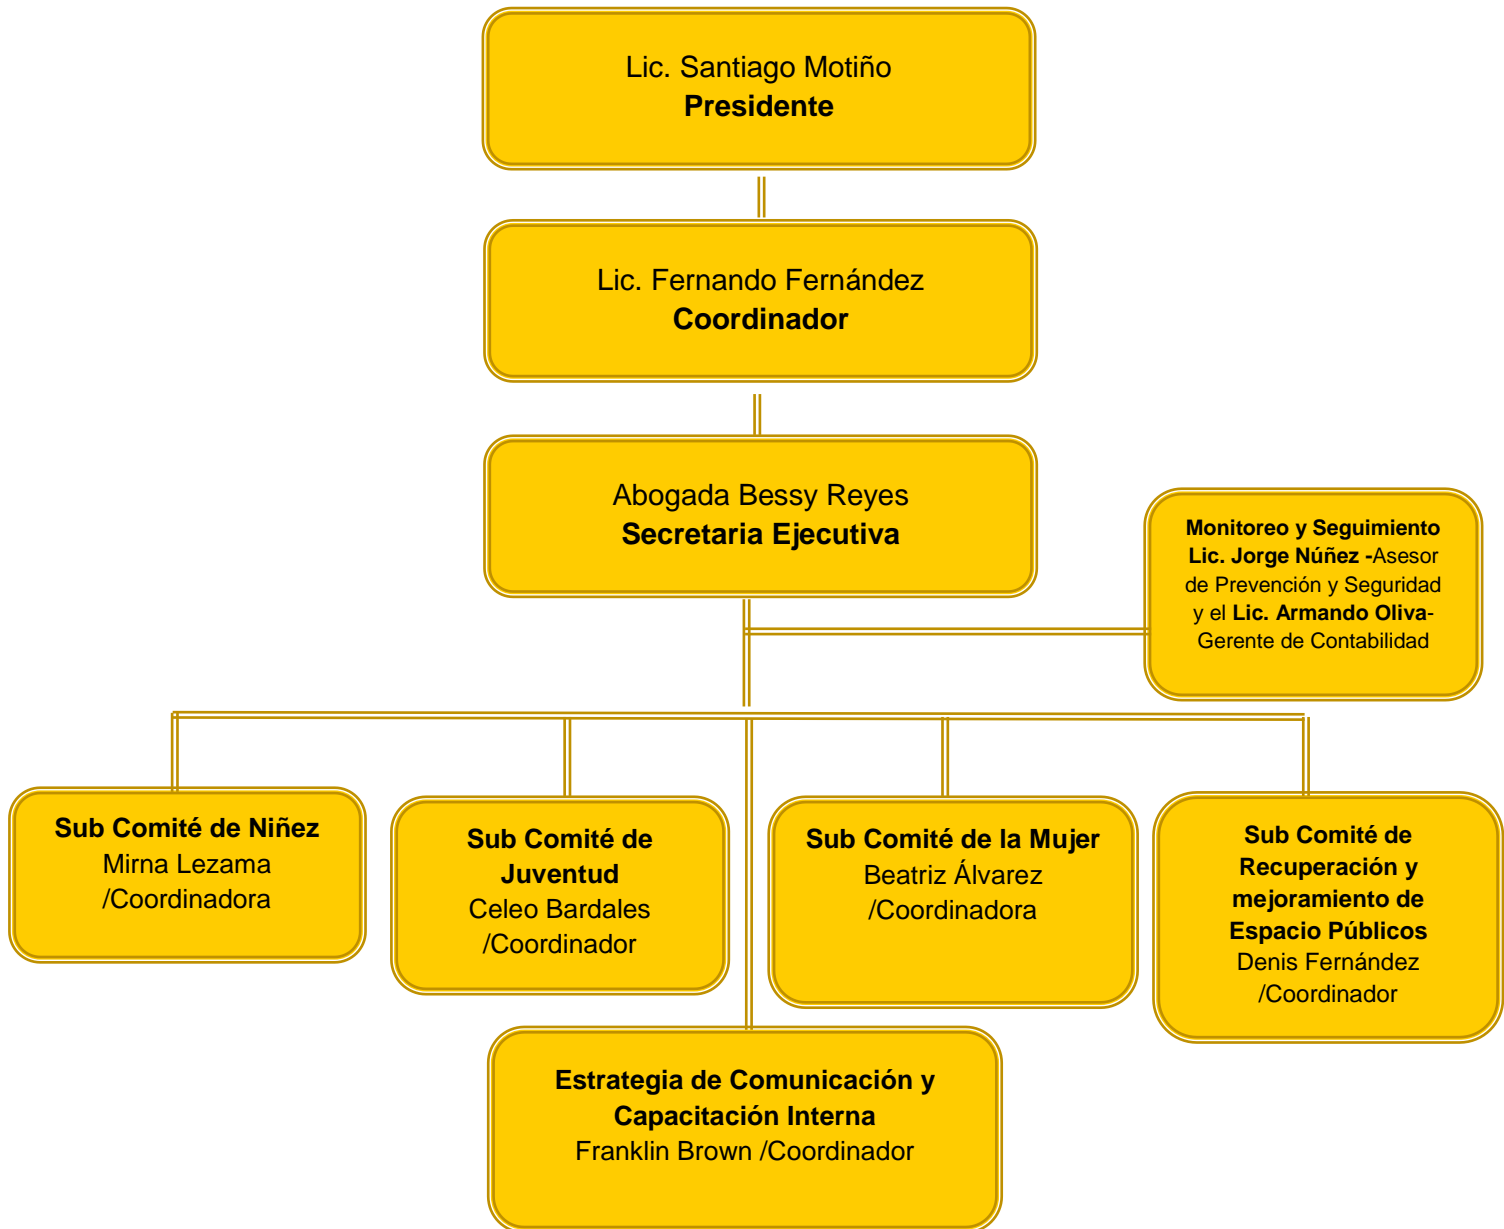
Lic. Santiago Motiño
Presidente

Lic. Fernando Fernández
Coordinador

Abogada Bessy Reyes
Secretaria Ejecutiva

Monitoreo y Seguimiento
Lic. Jorge Núñez -Asesor de Prevención y Seguridad y el Lic. Armando Oliva- Gerente de Contabilidad

Sub Comité de Niñez
Mirna Lezama /Coordinadora

Sub Comité de Juventud
Celeo Bardales /Coordinador

Sub Comité de la Mujer
Beatriz Álvarez /Coordinadora

Sub Comité de Recuperación y mejoramiento de Espacio Públicos
Denis Fernández /Coordinador

Estrategia de Comunicación y Capacitación Interna
Franklin Brown /Coordinador